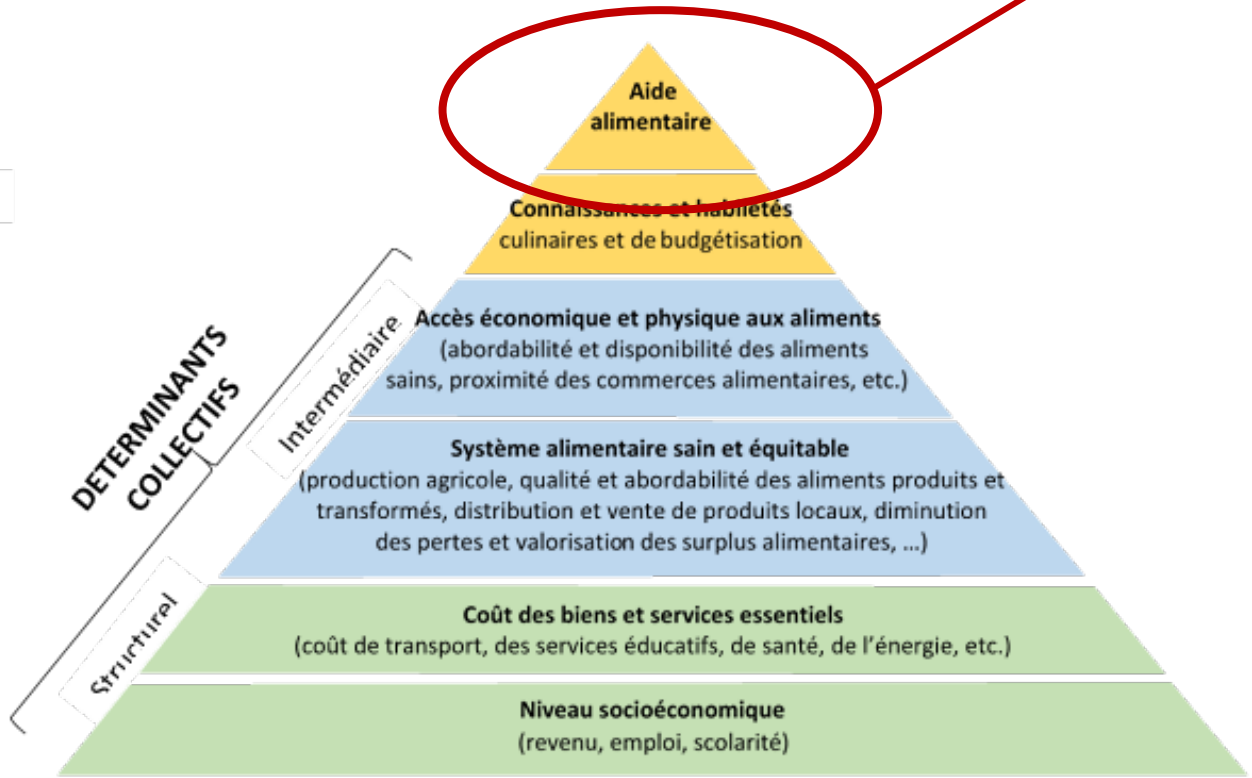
Aide alimentaire

Connaissances et habiletés culinaires et de budgétisation

Accès économique et physique aux aliments
(abordabilité et disponibilité des aliments sains, proximité des commerces alimentaires, etc.)

Système alimentaire sain et équitable
(production agricole, qualité et abordabilité des aliments produits et transformés, distribution et vente de produits locaux, diminution des pertes et valorisation des surplus alimentaires, …)

Coût des biens et services essentiels
(coût de transport, des services éducatifs, de santé, de l'énergie, etc.)

Niveau socioéconomique
(revenu, emploi, scolarité)

DETERMINANTS COLLECTIFS

Intermédiaire

Structurel